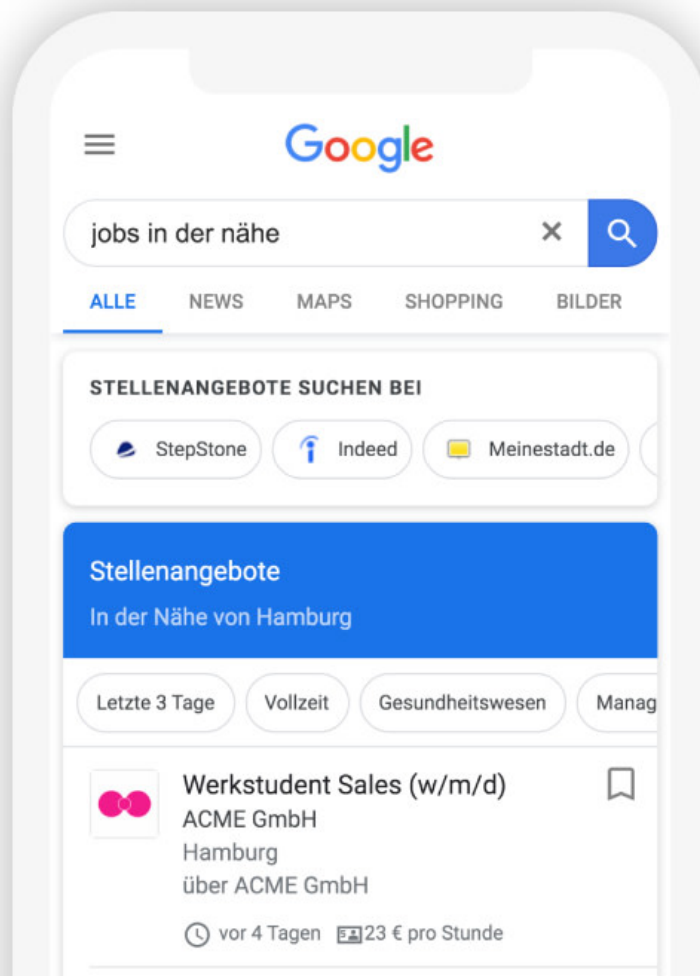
Google

jobs in der nähe

ALLE NEWS MAPS SHOPPING BILDER

STELLENANGEBOTE SUCHEN BEI

StepStone Indeed Meinestadt.de

Stellenangebote
In der Nähe von Hamburg

Letzte 3 Tage Vollzeit Gesundheitswesen Manag

Werkstudent Sales (w/m/d)
ACME GmbH
Hamburg
über ACME GmbH

vor 4 Tagen 23 € pro Stunde